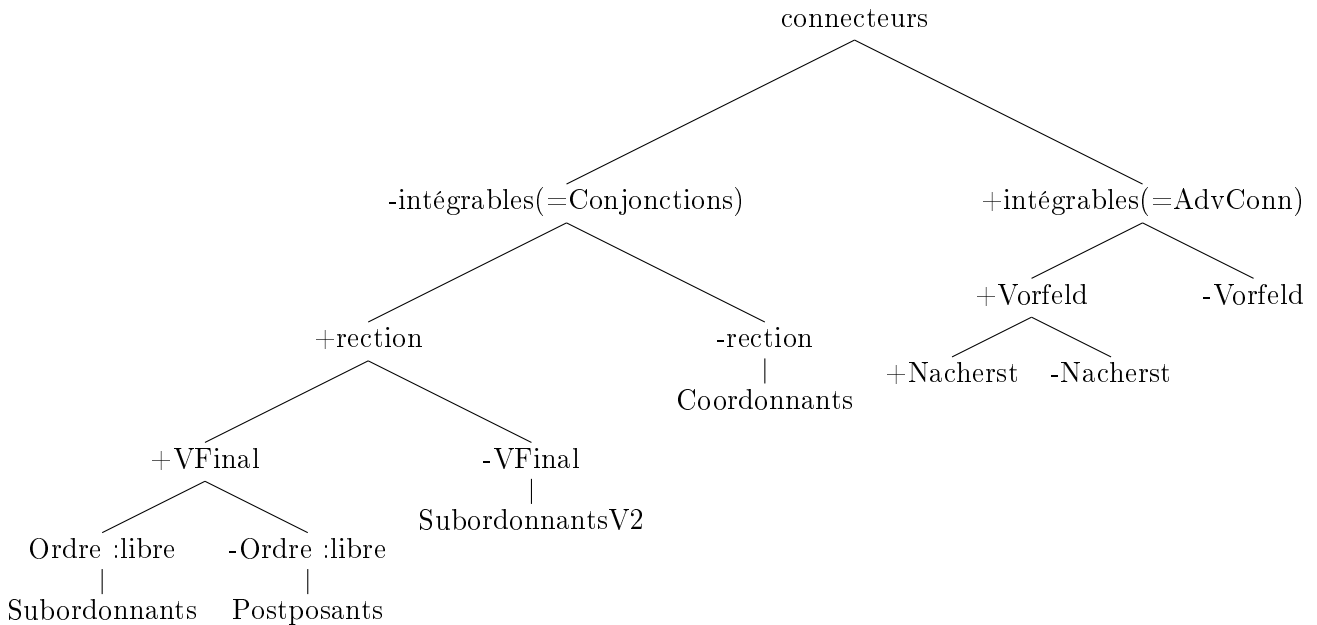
connecteurs

-intégrables(=Conjonctions)

+intégrables(=AdvConn)

+rection

-rection

Coordonnants

+Vorfeld

-Vorfeld

+Nacherst

-Nacherst

+VFinal

-VFinal

SubordonnantsV2

Ordre :libre

-Ordre :libre

Subordonnants

Postposants